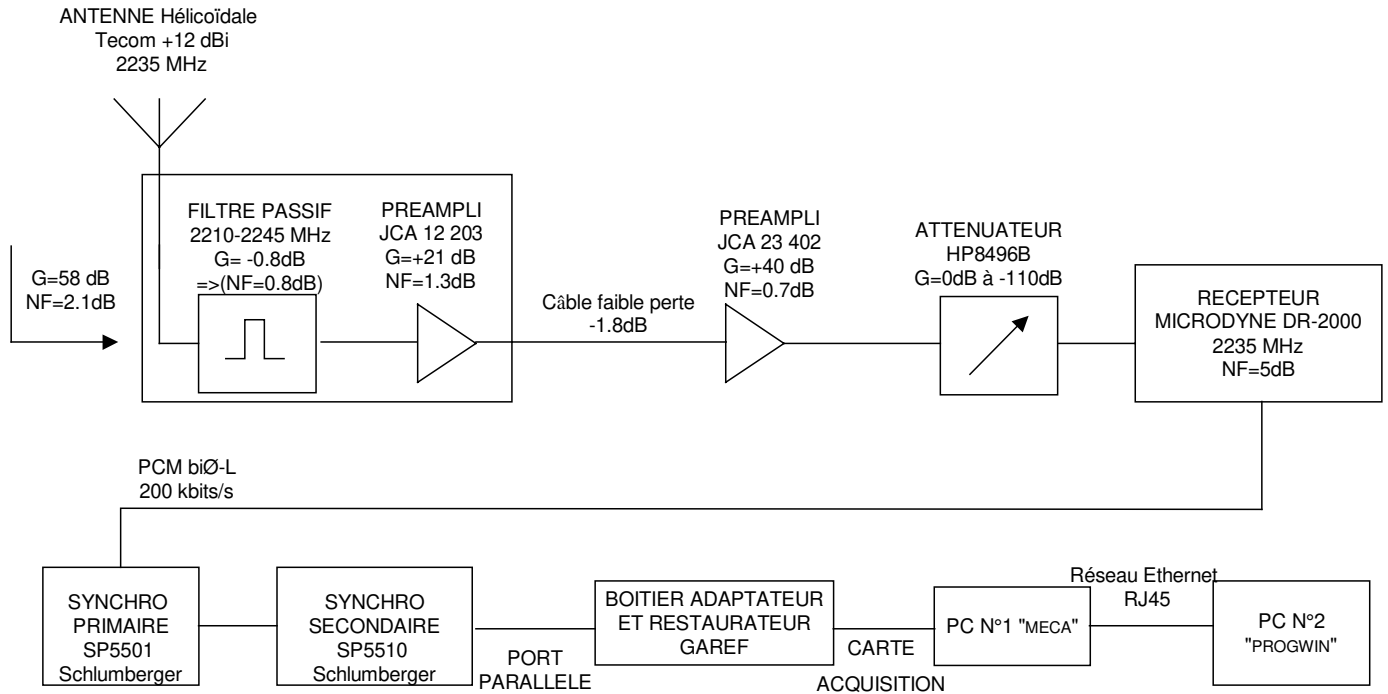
ANTENNE Hélicoïdale
Tecom +12 dBi
2235 MHz

G=58 dB
NF=2.1dB

FILTRE PASSIF
2210-2245 MHz
G= -0.8dB
=>(NF=0.8dB)

PREAMPLI
JCA 12 203
G=+21 dB
NF=1.3dB

Câble faible perte
-1.8dB

PREAMPLI
JCA 23 402
G=+40 dB
NF=0.7dB

ATTENUATEUR
HP8496B
G=0dB à -110dB

RECEPTEUR
MICRODYNE DR-2000
2235 MHz
NF=5dB

PCM biØ-L
200 kbits/s

SYNCHRO
PRIMAIRE
SP5501
Schlumberger

SYNCHRO
SECONDAIRE
SP5510
Schlumberger

PORT
PARALLELE

BOITIER ADAPTATEUR
ET RESTAURATEUR
GAREF

CARTE
ACQUISITION

PC N°1 "MECA"

Réseau Ethernet
RJ45

PC N°2
"PROGWIN"